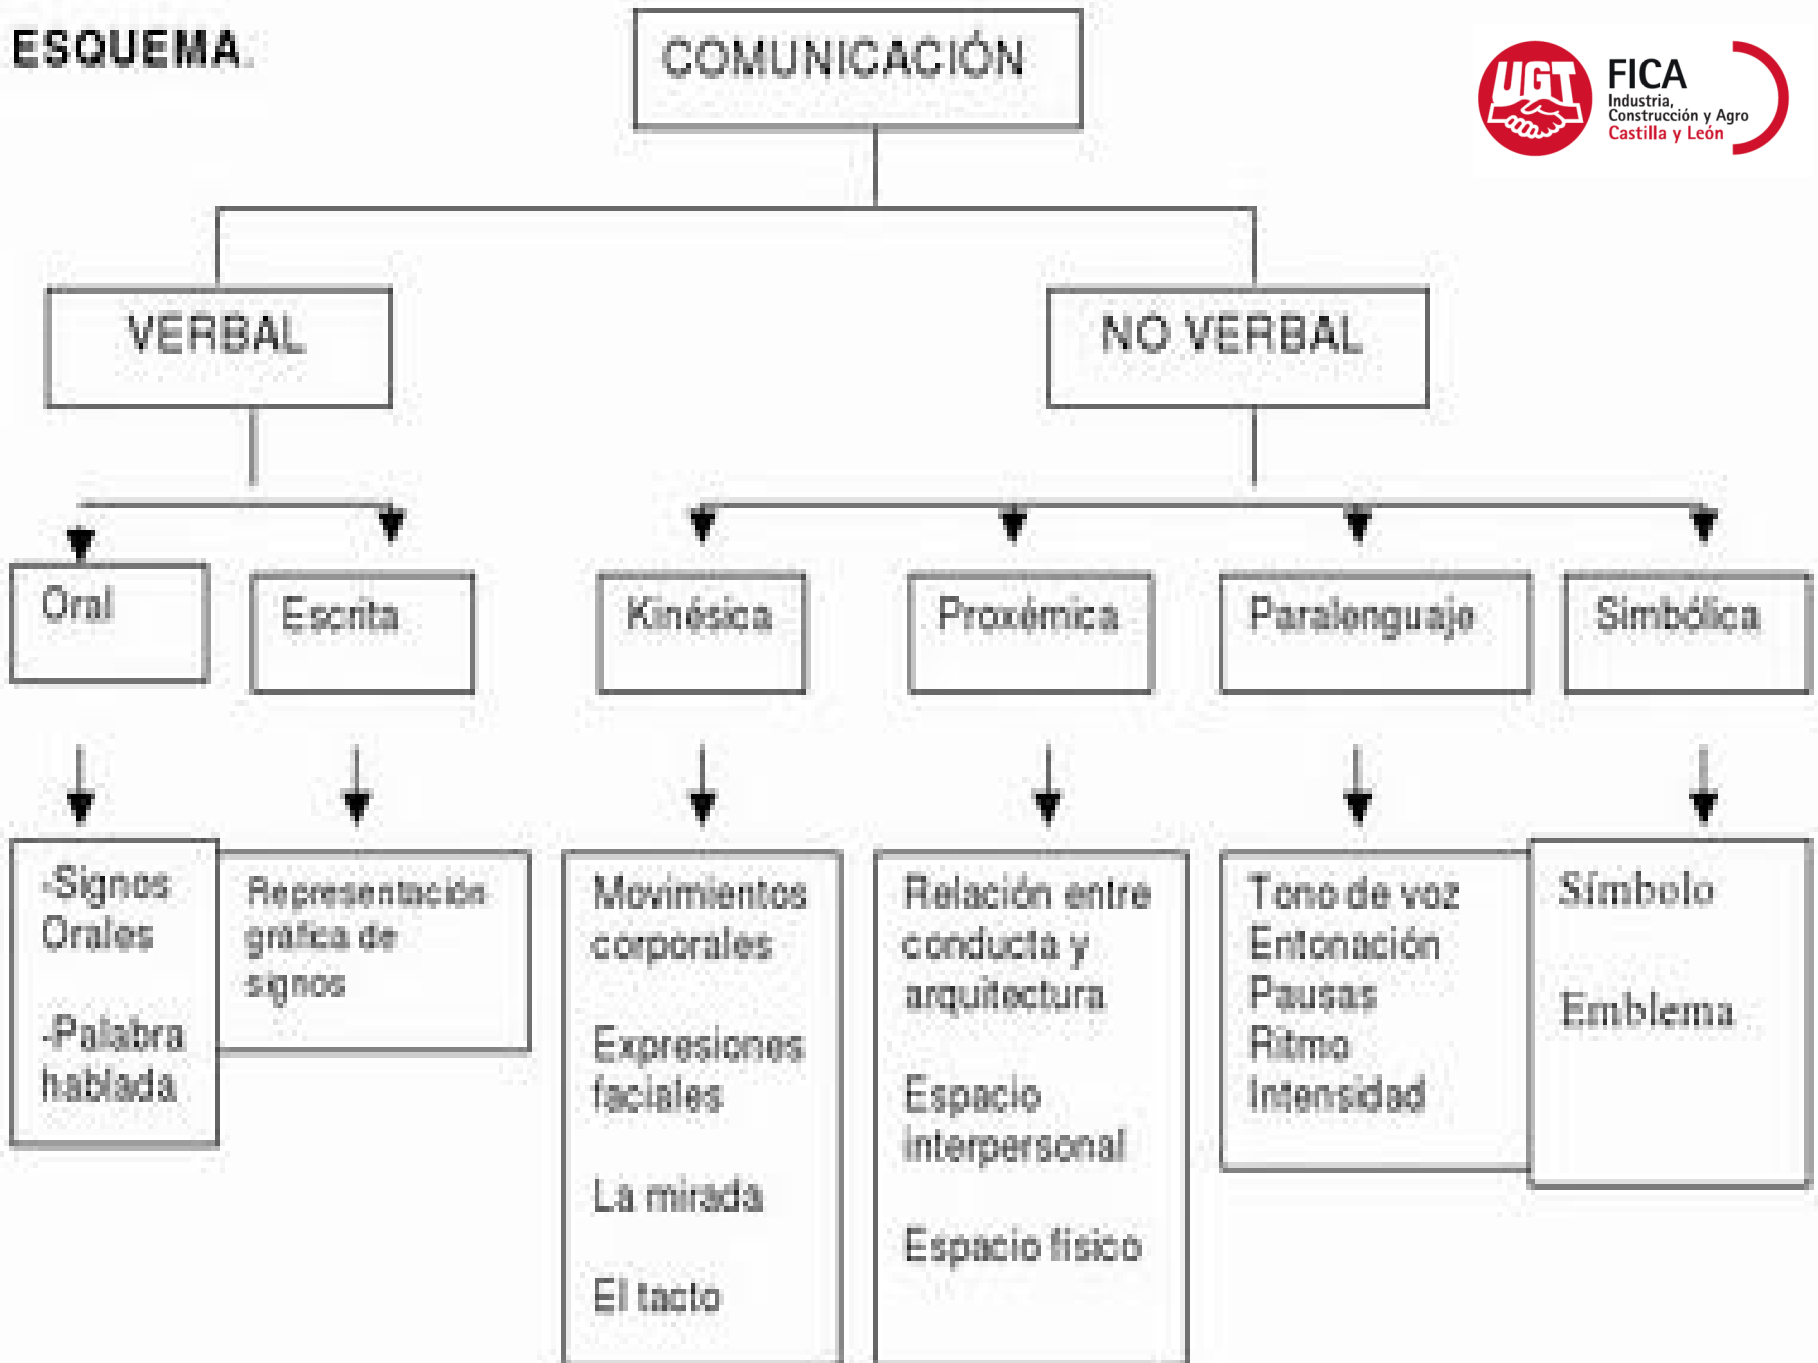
ESQUEMA.

COMUNICACIÓN

UGT FICA Industria, Construcción y Agro Castilla y León

VERBAL

NO VERBAL

Oral

Escrita

Kinésica

Proxémica

Paralenguaje

Simbólica

-Signos Orales

-Palabra hablada

Representación gráfica de signos

Movimientos corporales

Expresiones faciales

La mirada

El tacto

Relación entre conducta y arquitectura

Espacio interpersonal

Espacio físico

Tono de voz
Entonación
Pausas
Ritmo
Intensidad

Símbolo

Emblema